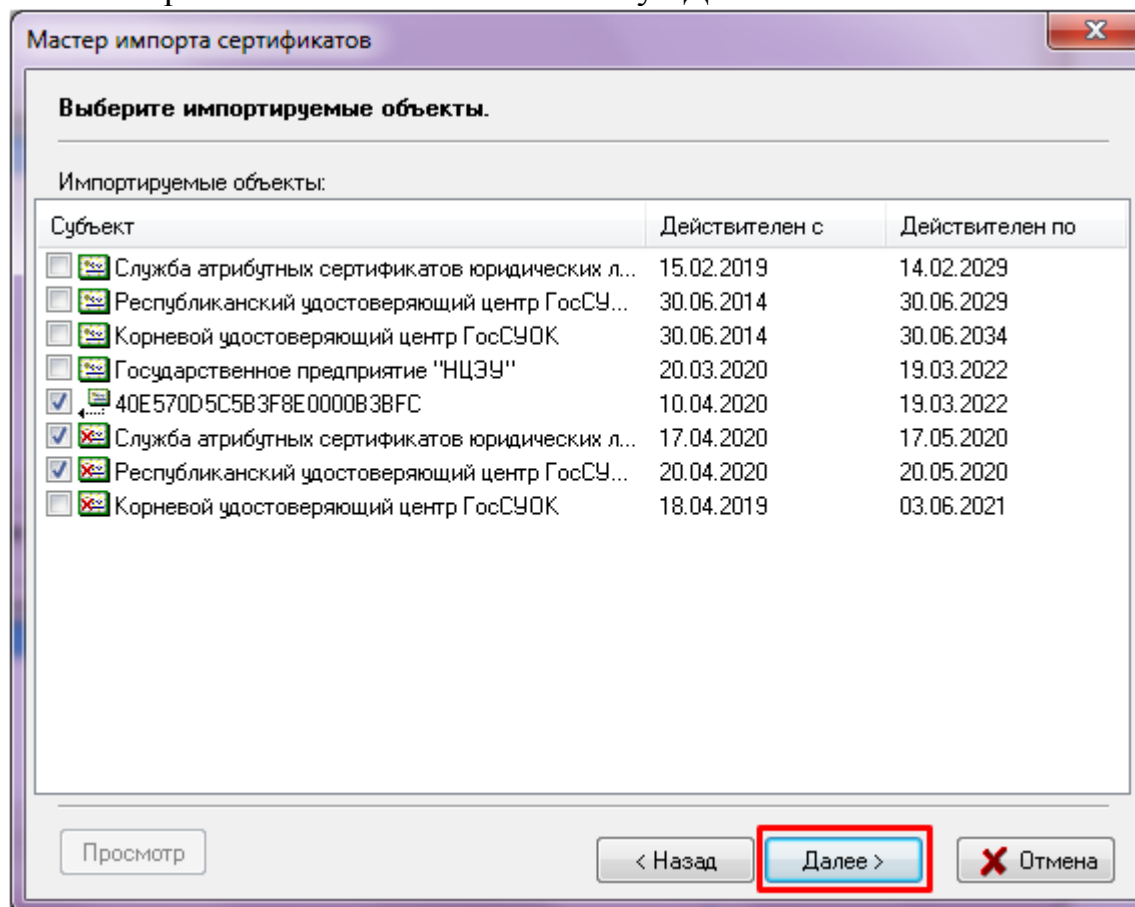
Мастер импорта сертификатов

Выберите импортируемые объекты.

Импортируемые объекты:

| Субъект | Действителен с | Действителен по |
|---|---|---|
| Служба атрибутных сертификатов юридических л... | 15.02.2019 | 14.02.2029 |
| Республиканский удостоверяющий центр ГосСУ... | 30.06.2014 | 30.06.2029 |
| Корневой удостоверяющий центр ГосСУОК | 30.06.2014 | 30.06.2034 |
| Государственное предприятие "НЦЭУ" | 20.03.2020 | 19.03.2022 |
| 40E570D5C5B3F8E0000B3BFC | 10.04.2020 | 19.03.2022 |
| Служба атрибутных сертификатов юридических л... | 17.04.2020 | 17.05.2020 |
| Республиканский удостоверяющий центр ГосСУ... | 20.04.2020 | 20.05.2020 |
| Корневой удостоверяющий центр ГосСУОК | 18.04.2019 | 03.06.2021 |

Просмотр

< Назад

Далее >

Отмена